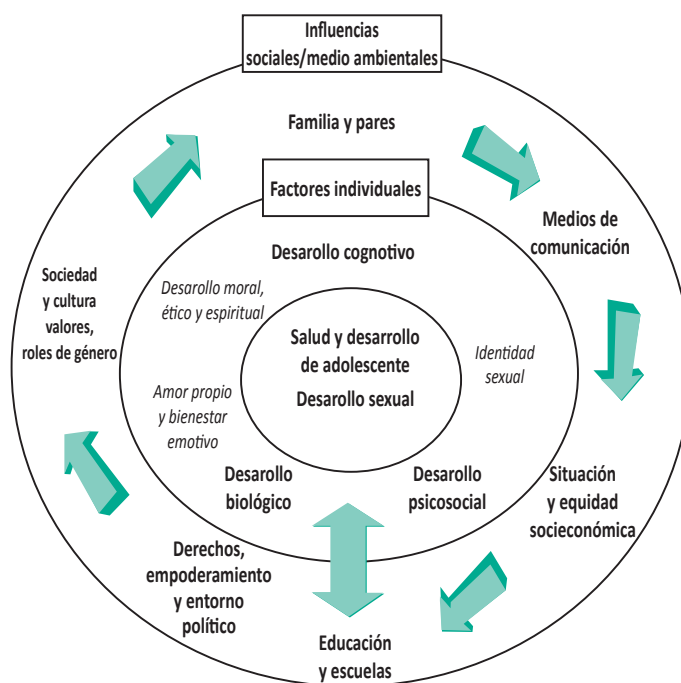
Influencias sociales/medio ambientales

Familia y pares

Factores individuales

Medios de comunicación

Desarollo cognotivo

Sociedad y cultura valores, roles de género

Desarollo moral, ético y espiritual

Salud y desarrollo de adolescente

Desarollo sexual

Identidad sexual

Amor propio y bienestar emotivo

Desarollo biológico

Desarollo psicosocial

Situación y equidad socieconómica

Derechos, empoderamiento y entorno político

Educación y escuelas